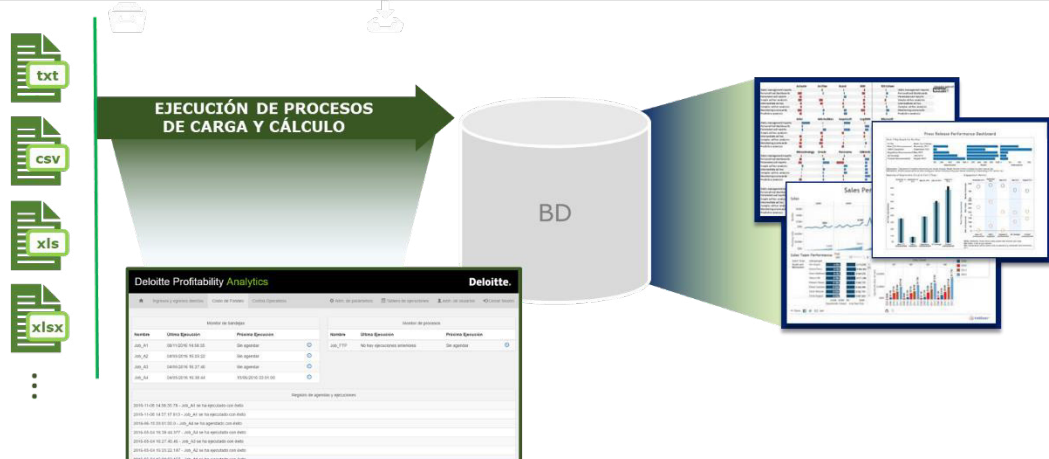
txt

csv

xls

xlsx

EJECUCIÓN DE PROCESOS DE CARGA Y CÁLCULO

BD

Deloitte Profitability Analytics

Deloitte.

Monitor de trabajos

| Nombre | Última Ejecución | Próxima Ejecución |
|---|---|---|
| Job_A1 | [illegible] | Sin agendar |
| Job_A2 | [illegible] | Sin agendar |
| Job_A3 | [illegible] | Sin agendar |
| Job_A4 | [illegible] | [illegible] |

Monitor de procesos

| Nombre | Última Ejecución | Próxima Ejecución |
|---|---|---|
| Job_FTP | No hay ejecuciones anteriores | Sin agendar |

Registro de agendas y ejecuciones

Sales Per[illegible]

Prow Release Performance Dashboard